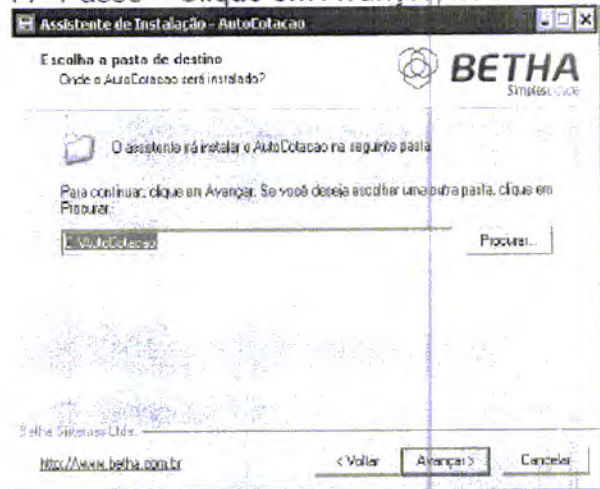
Assistente de Instalação - AutoCotacao

Escolha a pasta de destino
Onde o AutoCotacao será instalado?

BETHA
Simplicidade

O assistente irá instalar o AutoCotacao na seguinte pasta

Para continuar, clique em Avançar. Se você deseja escolher uma outra pasta, clique em Procurar.

C:\AutoCotacao

Procurar...

Betha Sistemas Ltda.

http://www.betha.com.br

< Voltar

Avançar >

Cancelar